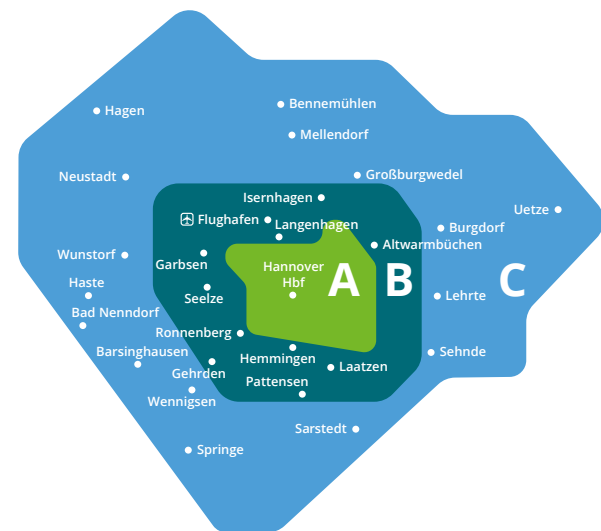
Hagen
Bennemühlen
Mellendorf
Neustadt
Großburgwedel
Isernhagen
Flughafen
Langenhagen
Burgdorf
Uetze
Altwarmbüchen
Wunstorf
Garbsen
Hannover
Hbf
A
B
C
Haste
Seelze
Lehrte
Bad Nenndorf
Ronnenberg
Barsinghausen
Hemmingen
Sehnde
Gehrden
Laatzen
Pattensen
Wennigsen
Sarstedt
Springe